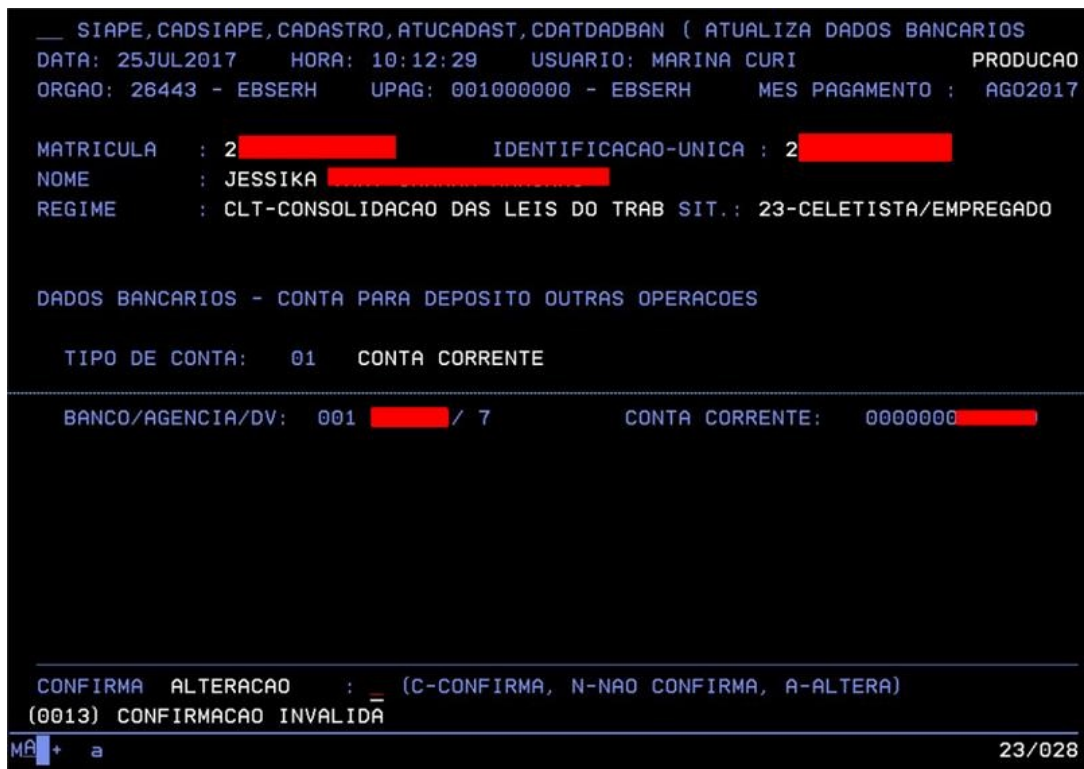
__ SIAPE,CADSIAPE,CADASTRO,ATUCADAST,CDATDADBAN ( ATUALIZA DADOS BANCARIOS
DATA: 25JUL2017 HORA: 10:12:29 USUARIO: MARINA CURI PRODUCAO
ORGAO: 26443 - EBSERH UPAG: 001000000 - EBSERH MES PAGAMENTO : AGO2017

MATRICULA : 2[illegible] IDENTIFICACAO-UNICA : 2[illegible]
NOME : JESSIKA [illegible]
REGIME : CLT-CONSOLIDACAO DAS LEIS DO TRAB SIT.: 23-CELETISTA/EMPREGADO

DADOS BANCARIOS - CONTA PARA DEPOSITO OUTRAS OPERACOES

TIPO DE CONTA: 01 CONTA CORRENTE

BANCO/AGENCIA/DV: 001 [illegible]/ 7 CONTA CORRENTE: 0000000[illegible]

CONFIRMA ALTERACAO : _ (C-CONFIRMA, N-NAO CONFIRMA, A-ALTERA)
(0013) CONFIRMACAO INVALIDA
MA + a 23/028